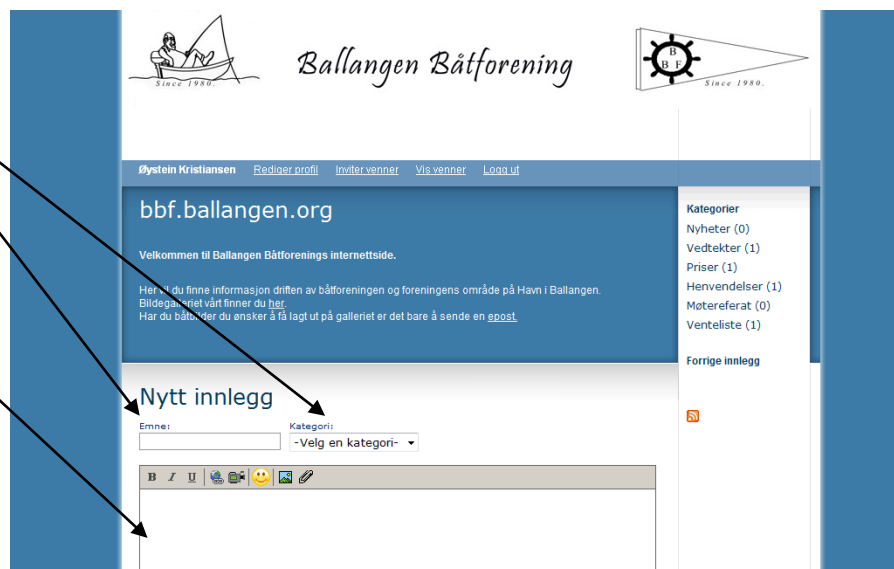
Since 1980.

Ballangen Båtforening

B
B F
Since 1980.

Øystein Kristiansen Rediger profil Inviter venner Vis venner Logg ut

bbf.ballangen.org

Velkommen til Ballangen Båtforenings internettside.

Her vil du finne informasjon driften av båtforeningen og foreningens område på Havn i Ballangen.
Bildegalleriet vårt finner du her.
Har du båtbilder du ønsker å få lagt ut på galleriet er det bare å sende en epost.

Kategorier
Nyheter (0)
Vedtekter (1)
Priser (1)
Henvendelser (1)
Møtereferat (0)
Venteliste (1)

Forrige innlegg

Nytt innlegg

Emne:

Kategori:

-Velg en kategori-

B I U